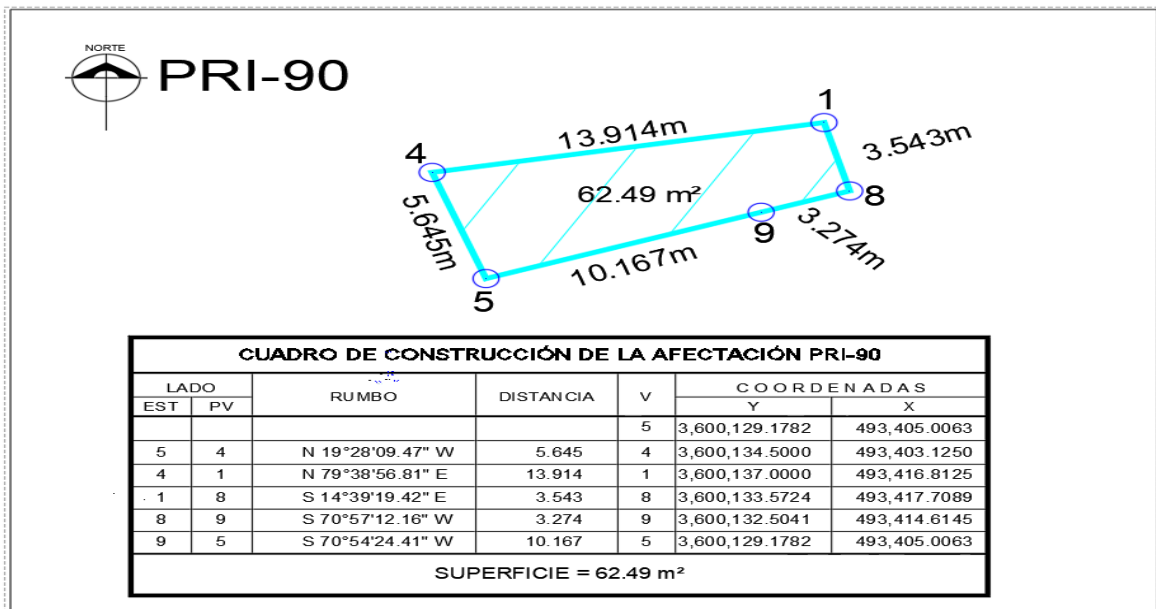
NORTE

PRI-90

1
13.914m
3.543m
4
62.49 m²
8
5.645m
9
3.274m
10.167m
5

CUADRO DE CONSTRUCCIÓN DE LA AFECTACIÓN PRI-90

| LADO | | RUMBO | DISTANCIA | V | COORDENADAS | |
|---|---|---|---|---|---|---|
| EST | PV | | | | Y | X |
| | | | | 5 | 3,600,129.1782 | 493,405.0063 |
| 5 | 4 | N 19°28'09.47" W | 5.645 | 4 | 3,600,134.5000 | 493,403.1250 |
| 4 | 1 | N 79°38'56.81" E | 13.914 | 1 | 3,600,137.0000 | 493,416.8125 |
| 1 | 8 | S 14°39'19.42" E | 3.543 | 8 | 3,600,133.5724 | 493,417.7089 |
| 8 | 9 | S 70°57'12.16" W | 3.274 | 9 | 3,600,132.5041 | 493,414.6145 |
| 9 | 5 | S 70°54'24.41" W | 10.167 | 5 | 3,600,129.1782 | 493,405.0063 |

SUPERFICIE = 62.49 m²